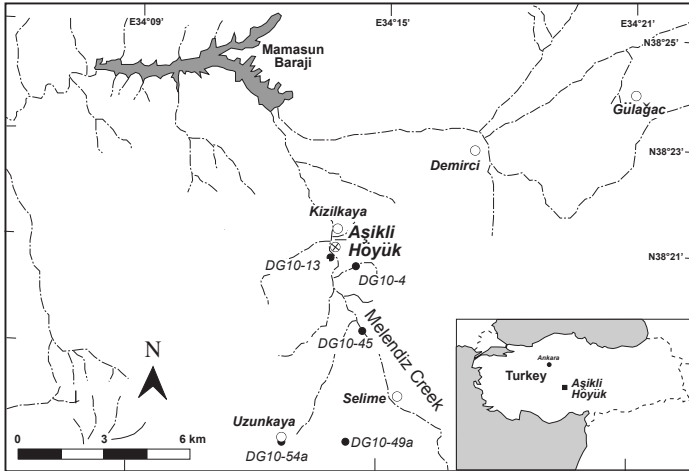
E34°09'
E34°15'
E34°21'
N38°25'
Mamasun Baraji
Gulağac
Demirci
N38°23'
Kizilkaya
Aşikli Höyük
N38°21'
DG10-13
DG10-4
Melendiz Creek
DG10-45
N
Selime
Uzunkaya
0
3
6 km
DG10-54a
DG10-49a
Ankara
Turkey
Aşikli Höyük